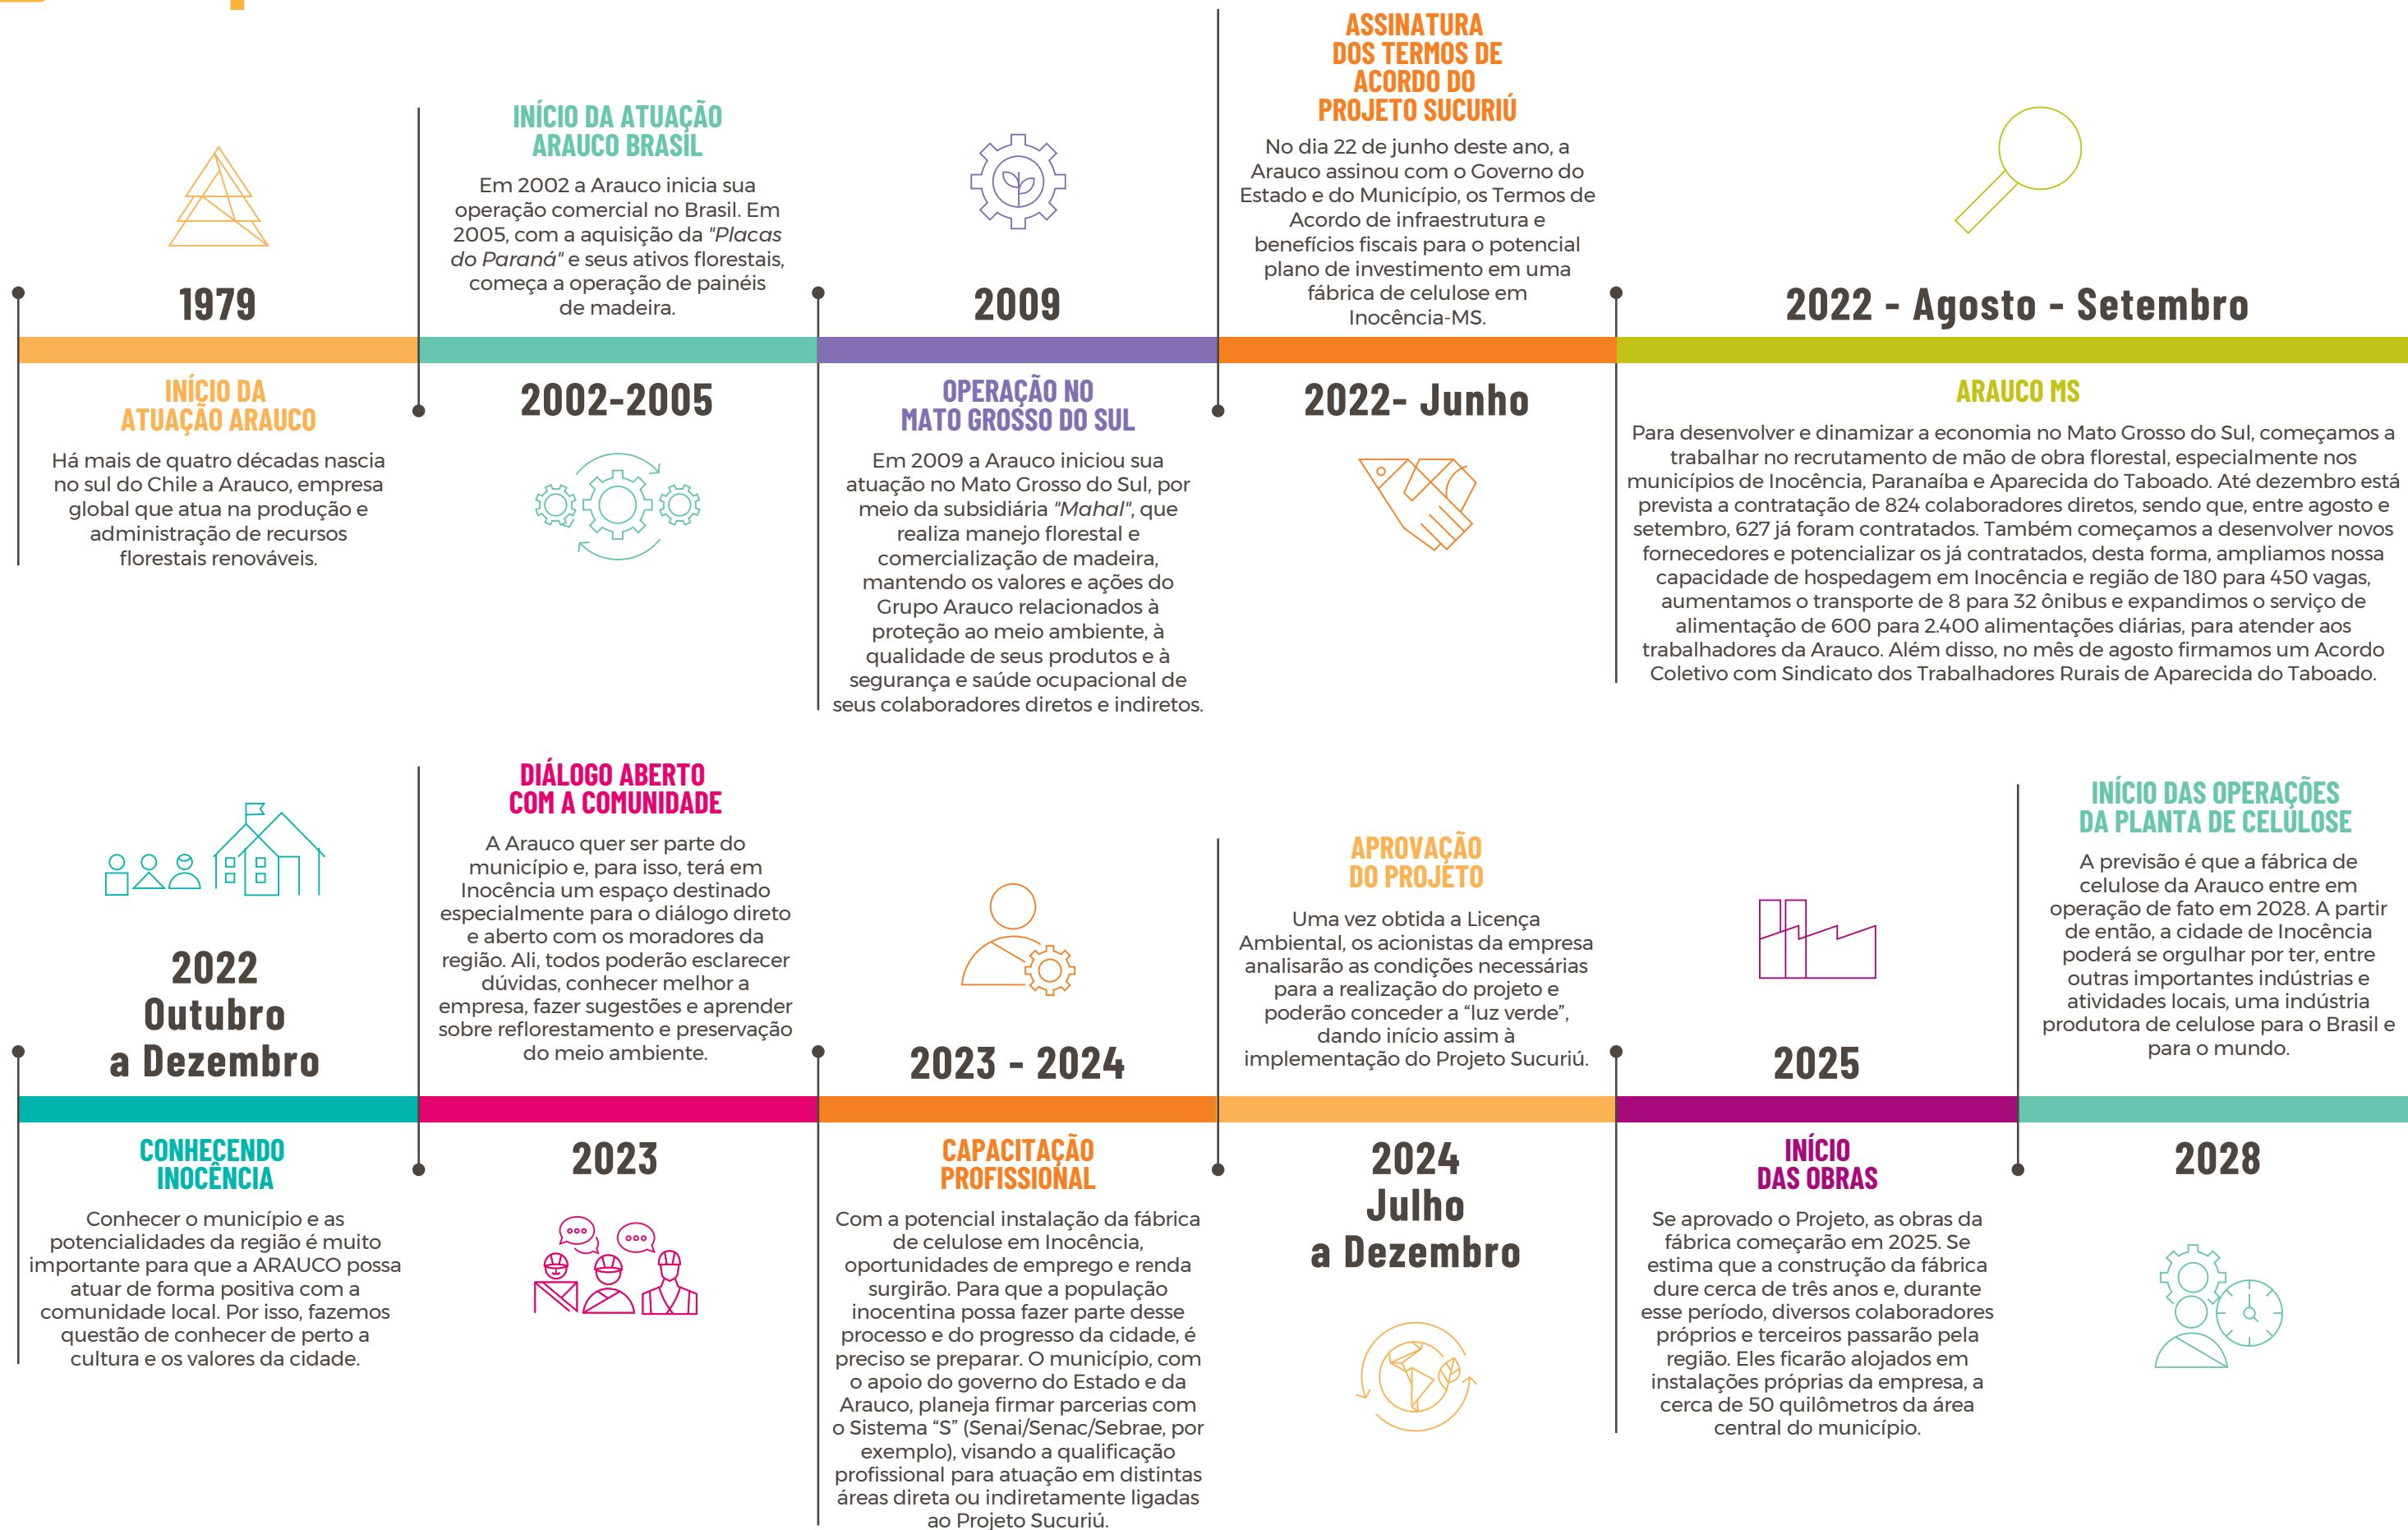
1979

INÍCIO DA ATUAÇÃO ARAUCO

Há mais de quatro décadas nascia no sul do Chile a Arauco, empresa global que atua na produção e administração de recursos florestais renováveis.

INÍCIO DA ATUAÇÃO ARAUCO BRASIL

Em 2002 a Arauco inicia sua operação comercial no Brasil. Em 2005, com a aquisição da *"Placas do Paraná"* e seus ativos florestais, começa a operação de painéis de madeira.

2002-2005

2009

OPERAÇÃO NO MATO GROSSO DO SUL

Em 2009 a Arauco iniciou sua atuação no Mato Grosso do Sul, por meio da subsidiária *"Mahal"*, que realiza manejo florestal e comercialização de madeira, mantendo os valores e ações do Grupo Arauco relacionados à proteção ao meio ambiente, à qualidade de seus produtos e à segurança e saúde ocupacional de seus colaboradores diretos e indiretos.

ASSINATURA DOS TERMOS DE ACORDO DO PROJETO SUCURIÚ

No dia 22 de junho deste ano, a Arauco assinou com o Governo do Estado e do Município, os Termos de Acordo de infraestrutura e benefícios fiscais para o potencial plano de investimento em uma fábrica de celulose em Inocência-MS.

2022- Junho

2022 - Agosto - Setembro

ARAUCO MS

Para desenvolver e dinamizar a economia no Mato Grosso do Sul, começamos a trabalhar no recrutamento de mão de obra florestal, especialmente nos municípios de Inocência, Paranaíba e Aparecida do Taboado. Até dezembro está prevista a contratação de 824 colaboradores diretos, sendo que, entre agosto e setembro, 627 já foram contratados. Também começamos a desenvolver novos fornecedores e potencializar os já contratados, desta forma, ampliamos nossa capacidade de hospedagem em Inocência e região de 180 para 450 vagas, aumentamos o transporte de 8 para 32 ônibus e expandimos o serviço de alimentação de 600 para 2.400 alimentações diárias, para atender aos trabalhadores da Arauco. Além disso, no mês de agosto firmamos um Acordo Coletivo com Sindicato dos Trabalhadores Rurais de Aparecida do Taboado.

2022 Outubro a Dezembro

CONHECENDO INOCÊNCIA

Conhecer o município e as potencialidades da região é muito importante para que a ARAUCO possa atuar de forma positiva com a comunidade local. Por isso, fazemos questão de conhecer de perto a cultura e os valores da cidade.

DIÁLOGO ABERTO COM A COMUNIDADE

A Arauco quer ser parte do município e, para isso, terá em Inocência um espaço destinado especialmente para o diálogo direto e aberto com os moradores da região. Ali, todos poderão esclarecer dúvidas, conhecer melhor a empresa, fazer sugestões e aprender sobre reflorestamento e preservação do meio ambiente.

2023

2023 - 2024

CAPACITAÇÃO PROFISSIONAL

Com a potencial instalação da fábrica de celulose em Inocência, oportunidades de emprego e renda surgirão. Para que a população inocentina possa fazer parte desse processo e do progresso da cidade, é preciso se preparar. O município, com o apoio do governo do Estado e da Arauco, planeja firmar parcerias com o Sistema "S" (Senai/Senac/Sebrae, por exemplo), visando a qualificação profissional para atuação em distintas áreas direta ou indiretamente ligadas ao Projeto Sucuriú.

APROVAÇÃO DO PROJETO

Uma vez obtida a Licença Ambiental, os acionistas da empresa analisarão as condições necessárias para a realização do projeto e poderão conceder a "luz verde", dando início assim à implementação do Projeto Sucuriú.

2024 Julho a Dezembro

2025

INÍCIO DAS OBRAS

Se aprovado o Projeto, as obras da fábrica começarão em 2025. Se estima que a construção da fábrica dure cerca de três anos e, durante esse período, diversos colaboradores próprios e terceiros passarão pela região. Eles ficarão alojados em instalações próprias da empresa, a cerca de 50 quilômetros da área central do município.

INÍCIO DAS OPERAÇÕES DA PLANTA DE CELULOSE

A previsão é que a fábrica de celulose da Arauco entre em operação de fato em 2028. A partir de então, a cidade de Inocência poderá se orgulhar por ter, entre outras importantes indústrias e atividades locais, uma indústria produtora de celulose para o Brasil e para o mundo.

2028